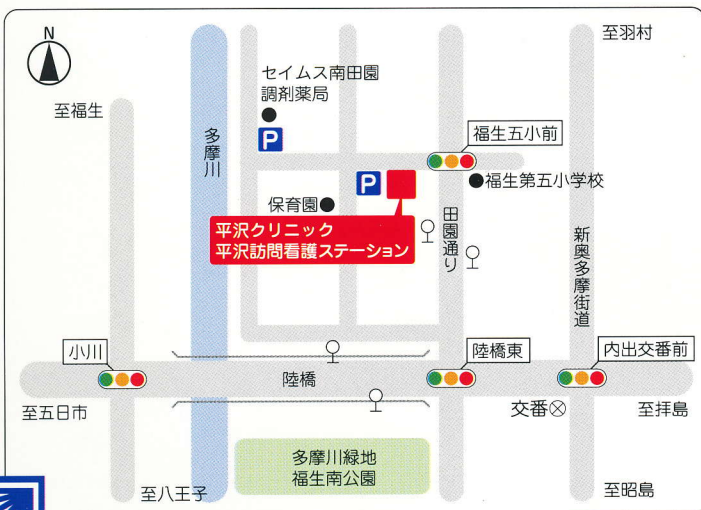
N

至羽村

セイムス南田園
調剤薬局

至福生

多摩川

P

福生五小前

P

福生第五小学校

保育園

平沢クリニック
平沢訪問看護ステーション

田園通り

新奥多摩街道

小川

陸橋

陸橋東

内出交番前

至五日市

交番

至拝島

多摩川緑地
福生南公園

至八王子

至昭島